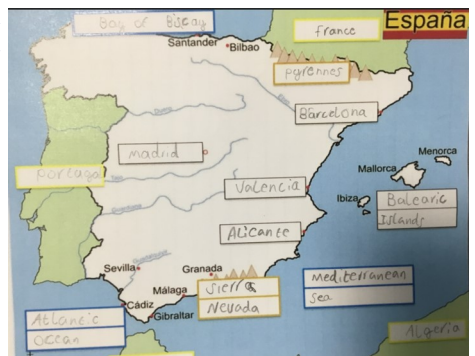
Bay of Biscay
France
España
Santander
Bilbao
pyrennes
Barcelona
madrid
Portugal
Valencia
Mallorca
Menorca
Ibiza
Balearic Islands
Alicante
Sevilla
Granada
Málaga
Sierra Nevada
Mediterranean Sea
Cádiz
Gibraltar
Atlantic Ocean
Algeria